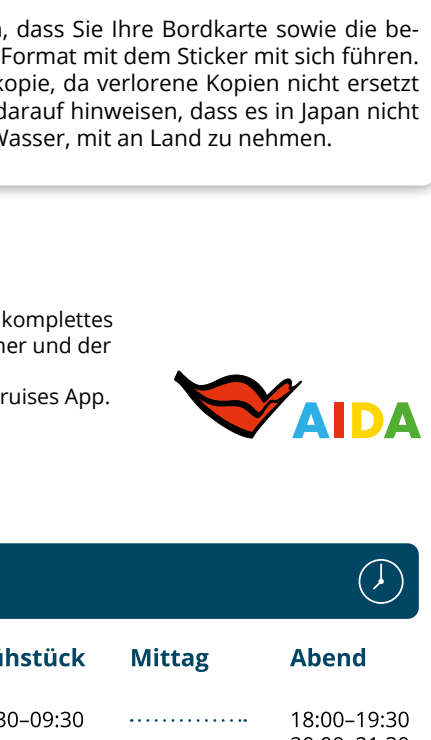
, dass Sie Ihre Bordkarte sowie die be-
Format mit dem Sticker mit sich führen.
kopie, da verlorene Kopien nicht ersetzt
darauf hinweisen, dass es in Japan nicht
Wasser, mit an Land zu nehmen.

komplettes
her und der

ruises App.

AIDA

| uhstück | Mittag | Abend |
|---|---|---|
| 30–09:30 | .............. | 18:00–19:30 |